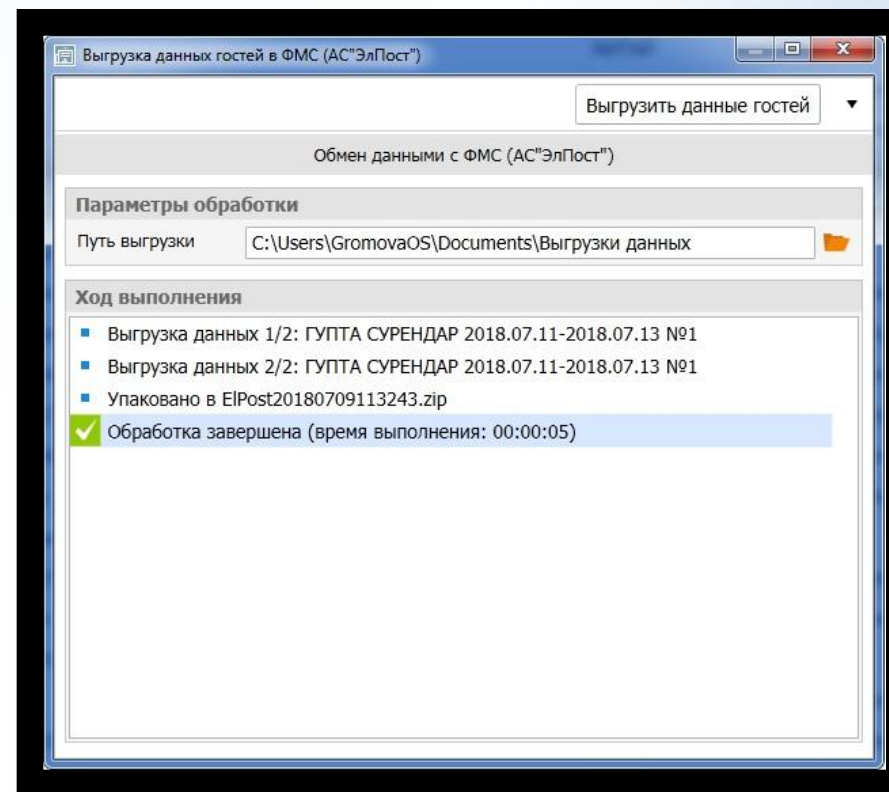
Выгрузка данных гостей в ФМС (АС"ЭлПост")

Выгрузить данные гостей ▼

Обмен данными с ФМС (АС"ЭлПост")

Параметры обработки

Путь выгрузки C:\Users\GromovaOS\Documents\Выгрузки данных

Ход выполнения

Выгрузка данных 1/2: ГУПТА СУРЕНДАР 2018.07.11-2018.07.13 №1

Выгрузка данных 2/2: ГУПТА СУРЕНДАР 2018.07.11-2018.07.13 №1

Упаковано в ElPost20180709113243.zip

Обработка завершена (время выполнения: 00:00:05)